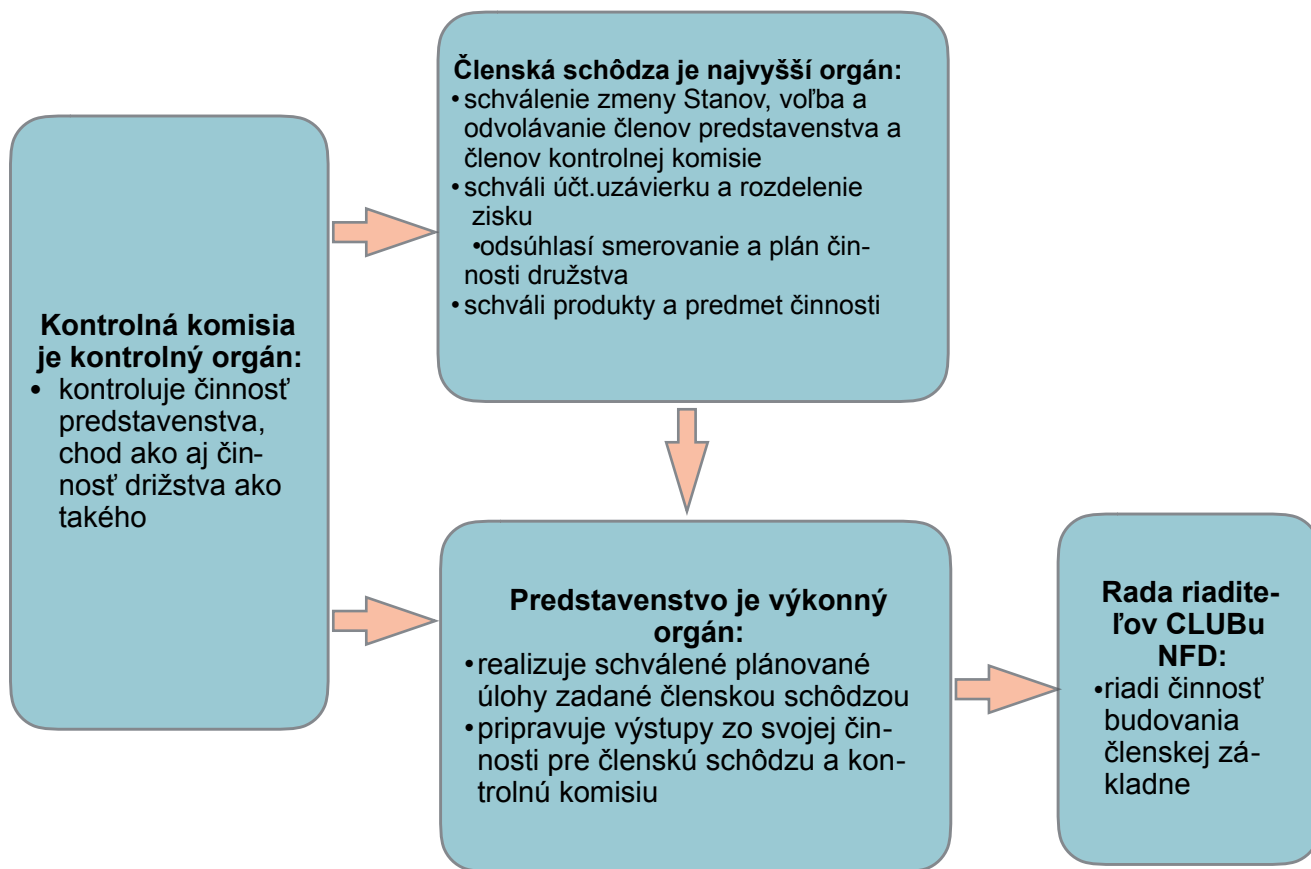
Členská schôdza je najvyšší orgán:
• schválenie zmeny Stanov, voľba a odvolávanie členov predstavenstva a členov kontrolnej komisie
• schváli účt.uzávierku a rozdelenie zisku
• odsúhlasí smerovanie a plán činnosti družstva
• schváli produkty a predmet činnosti

Kontrolná komisia je kontrolný orgán:
• kontroluje činnosť predstavenstva, chod ako aj činnosť drižstva ako takého

Predstavenstvo je výkonný orgán:
• realizuje schválené plánované úlohy zadané členskou schôdzou
• pripravuje výstupy zo svojej činnosti pre členskú schôdzu a kontrolnú komisiu

Rada riaditeľov CLUBu NFD:
• riadi činnosť budovania členskej základne